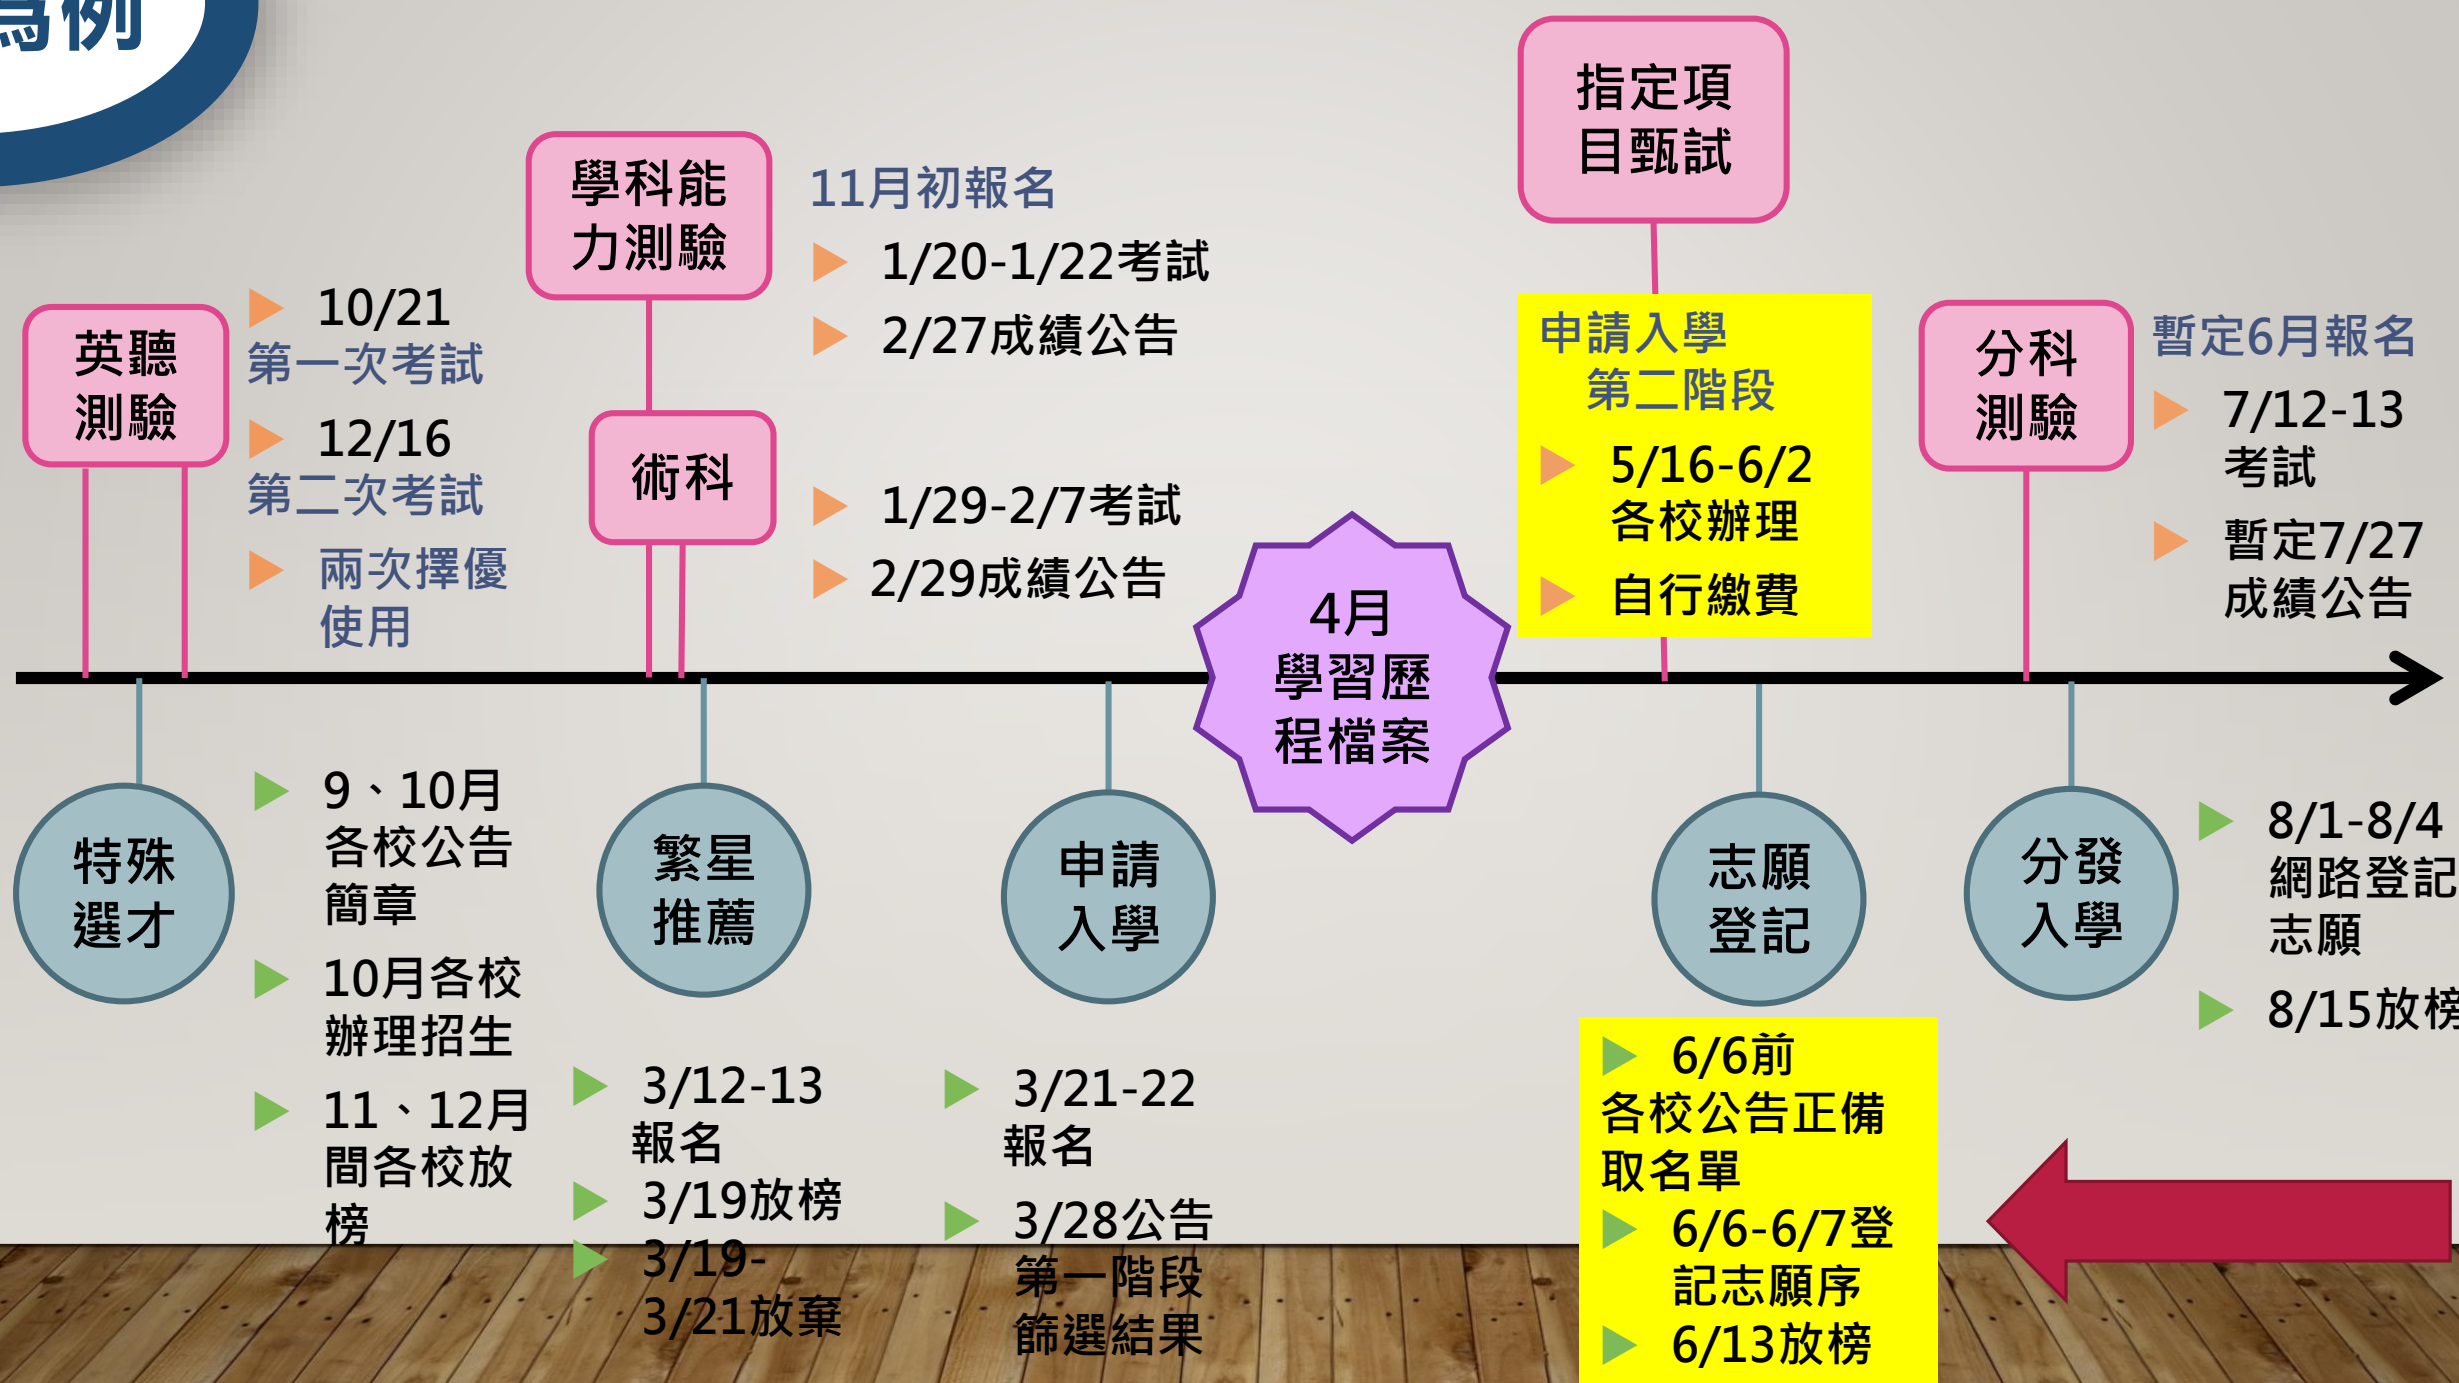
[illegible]例

英聽
測驗

10/21
第一次考試

12/16
第二次考試

兩次擇優使用

學科能
力測驗

11月初報名

1/20-1/22考試

2/27成績公告

術科

1/29-2/7考試

2/29成績公告

4月
學習歷
程檔案

指定項
目甄試

申請入學
第二階段

5/16-6/2
各校辦理

自行繳費

分科
測驗

暫定6月報名

7/12-13
考試

暫定7/27
成績公告

特殊
選才

9、10月
各校公告
簡章

10月各校
辦理招生

11、12月
間各校放
榜

繁星
推薦

3/12-13
報名

3/19放榜

3/19-
3/21放棄

申請
入學

3/21-22
報名

3/28公告
第一階段
篩選結果

志願
登記

6/6前
各校公告正備
取名單

6/6-6/7登
記志願序

6/13放榜

分發
入學

8/1-8/4
網路登記
志願

8/15放榜